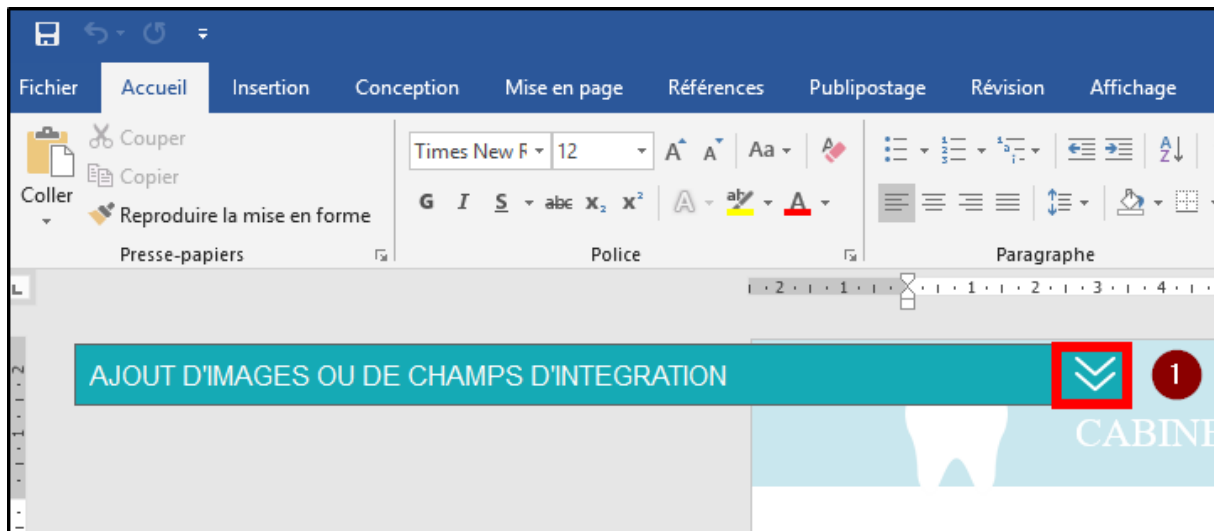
Fichier Accueil Insertion Conception Mise en page Références Publipostage Révision Affichage

Couper
Copier
Coller
Reproduire la mise en forme
Presse-papiers

Times New R 12
Aa
G I S abc $x_2$ $x^2$
Police

Paragraphe

AJOUT D'IMAGES OU DE CHAMPS D'INTEGRATION

1

CABINE